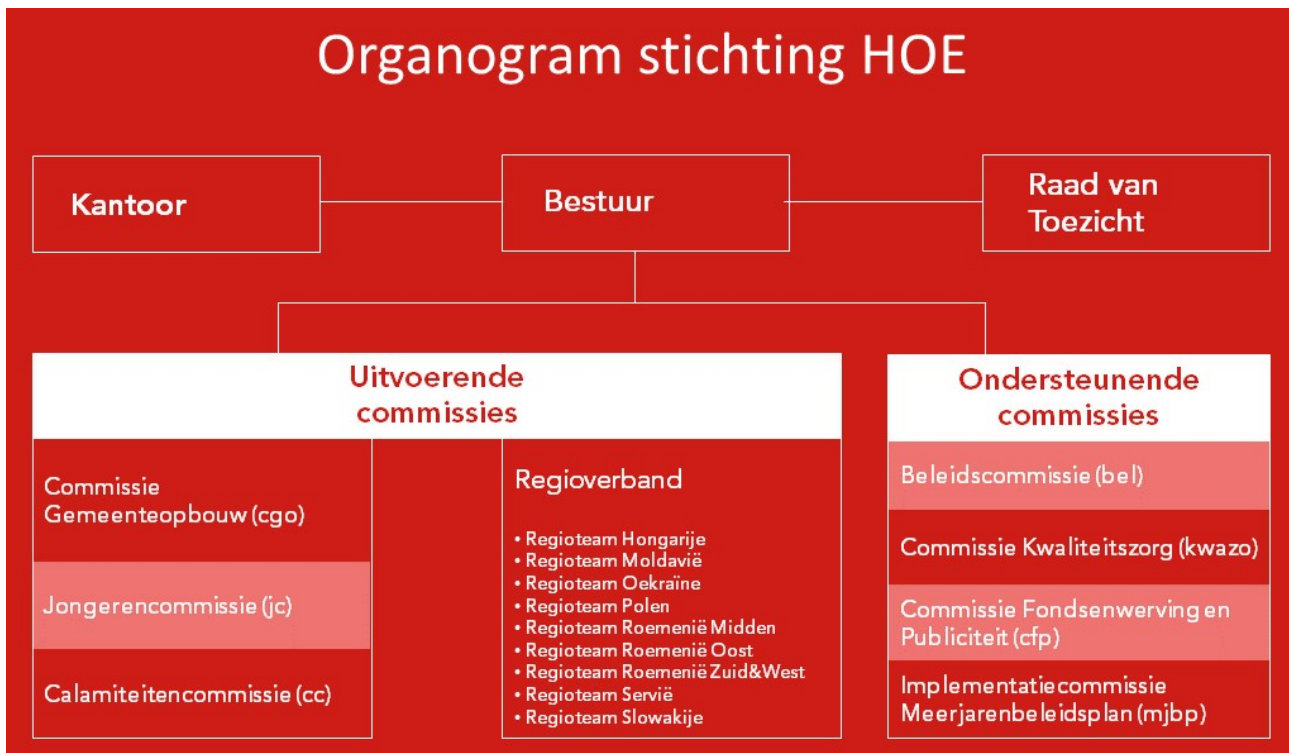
Organogram stichting HOE

Kantoor

Bestuur

Raad van Toezicht

Uitvoerende commissies

Commissie Gemeenteopbouw (cgo)

Jongerencommissie (jc)

Calamiteitencommissie (cc)

Regioverband

• Regioteam Hongarije
• Regioteam Moldavië
• Regioteam Oekraïne
• Regioteam Polen
• Regioteam Roemenië Midden
• Regioteam Roemenië Oost
• Regioteam Roemenië Zuid&West
• Regioteam Servië
• Regioteam Slowakije

Ondersteunende commissies

Beleidscommissie (bel)

Commissie Kwaliteitszorg (kwazo)

Commissie Fondsenwerving en Publiciteit (cfp)

Implementatiecommissie Meerjarenbeleidsplan (mjbp)